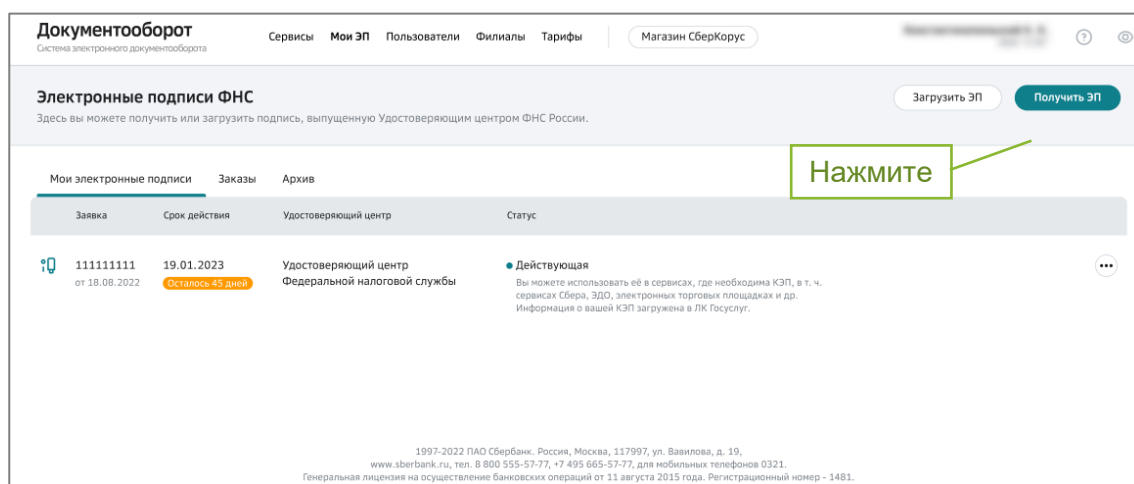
Документооборот
Система электронного документооборота

Сервисы Мои ЭП Пользователи Филиалы Тарифы Магазин СберКорус

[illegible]

Электронные подписи ФНС
Здесь вы можете получить или загрузить подпись, выпущенную Удостоверяющим центром ФНС России.

Загрузить ЭП Получить ЭП

Нажмите

Мои электронные подписи Заказы Архив

| Заявка | Срок действия | Удостоверяющий центр | Статус |
|---|---|---|---|
| 111111111 от 18.08.2022 | 19.01.2023 Осталось 45 дней | Удостоверяющий центр Федеральной налоговой службы | Действующая Вы можете использовать её в сервисах, где необходима КЭП, в т. ч. сервисах Сбера, ЭДО, электронных торговых площадках и др. Информация о вашей КЭП загружена в ЛК Госуслуг. |

1997-2022 ПАО Сбербанк. Россия, Москва, 117997, ул. Вавилова, д. 19,
www.sberbank.ru, тел. 8 800 555-57-77, +7 495 665-57-77, для мобильных телефонов 0321.
Генеральная лицензия на осуществление банковских операций от 11 августа 2015 года. Регистрационный номер - 1481.